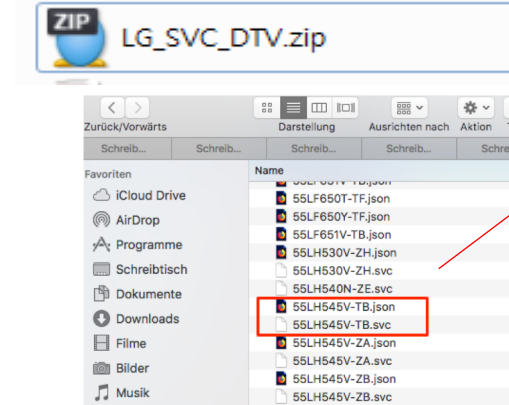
ZIP
LG_SVC_DTV.zip

Zurück/Vorwärts
Darstellung
Ausrichten nach
Aktion

Schreib...
Schreib...
Schreib...
Schreib...
Schreib...
Schre

Favoriten
iCloud Drive
AirDrop
Programme
Schreibtisch
Dokumente
Downloads
Filme
Bilder
Musik

Name
55LF651V-TB.json
55LF650T-TF.json
55LF650Y-TF.json
55LF651V-TB.json
55LH530V-ZH.json
55LH530V-ZH.svc
55LH540N-ZE.svc
55LH545V-TB.json
55LH545V-TB.svc
55LH545V-ZA.json
55LH545V-ZA.svc
55LH545V-ZB.json
55LH545V-ZB.svc